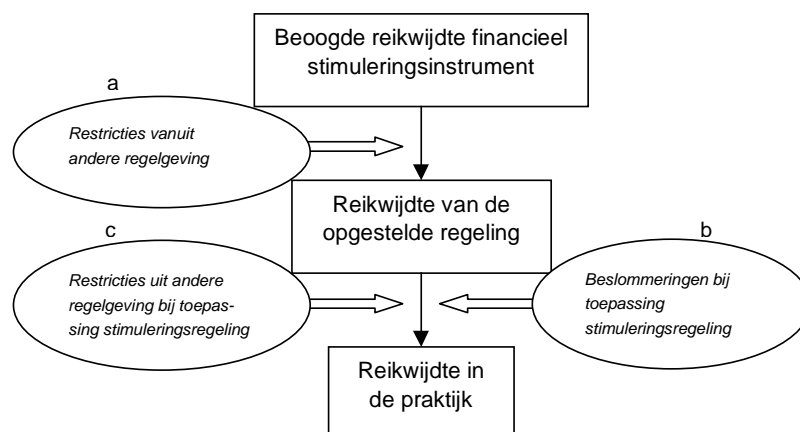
Beoogde reikwijdte financieel stimuleringsinstrument

a

Restricties vanuit andere regelgeving

Reikwijdte van de opgestelde regeling

c

Restricties uit andere regelgeving bij toepassing stimuleringsregeling

b

Beslommeringen bij toepassing stimuleringsregeling

Reikwijdte in de praktijk